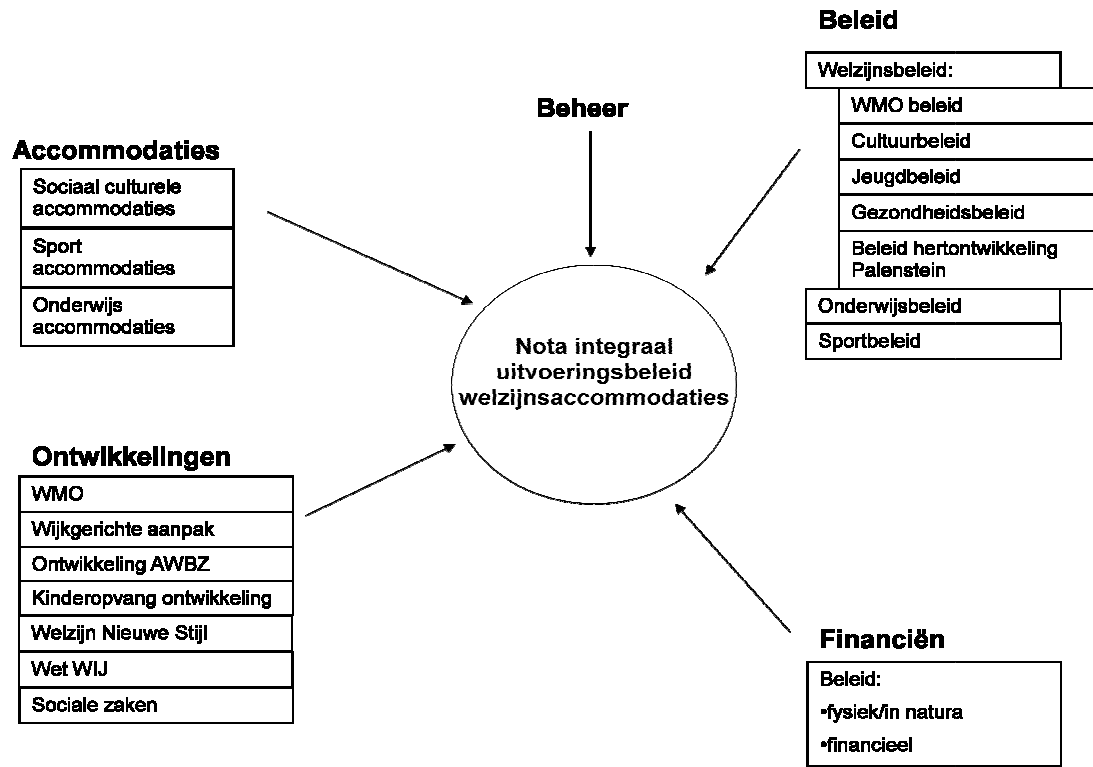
Beleid

Welzijnsbeleid:

WMO beleid

Cultuurbeleid

Jeugdbeleid

Gezondheidsbeleid

Beleid hertontwikkeling Palenstein

Onderwijsbeleid

Sportbeleid

Beheer

Accommodaties

Sociaal culturele accommodaties

Sport accommodaties

Onderwijs accommodaties

Nota integraal uitvoeringsbeleid welzijnsaccommodaties

Ontwikkelingen

WMO

Wijkgerichte aanpak

Ontwikkeling AWBZ

Kinderopvang ontwikkeling

Welzijn Nieuwe Stijl

Wet WIJ

Sociale zaken

Financiën

Beleid:

•fysiek/in natura

•financieel